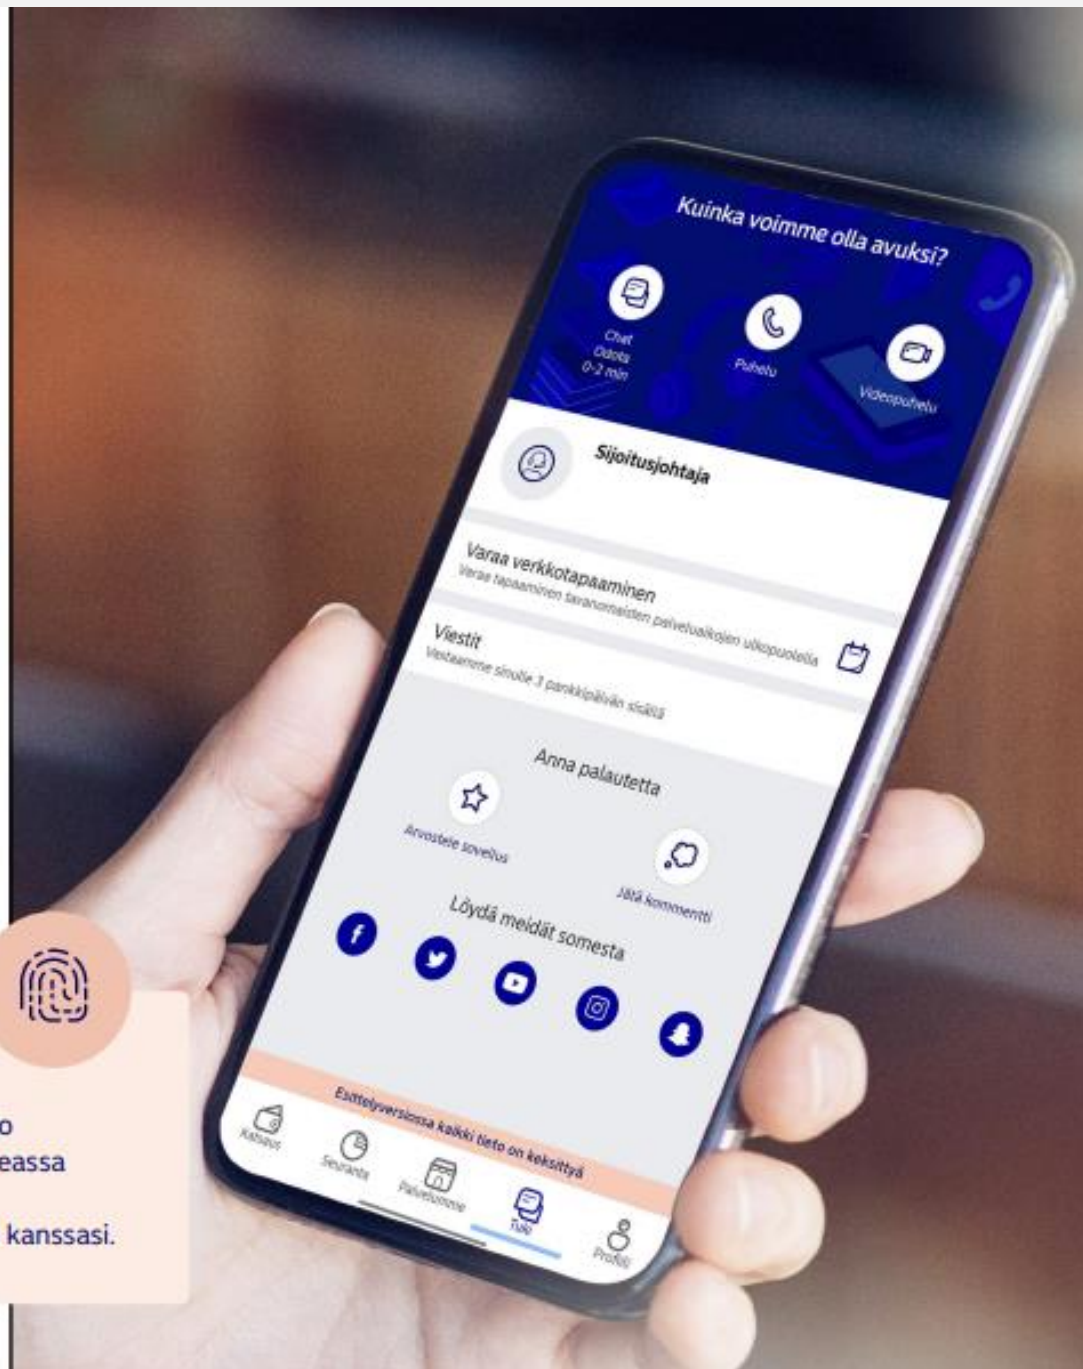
Kuinka voimme olla avuksi?

Chat
Odota
0-2 min

Puhelu

Videopuhelu

Sijoitusjohtaja

Varaa verkkotapaaminen
Varaa tapaaminen tavanomaisten palveluaikojen ulkopuolella

Viestit
Vastaamme sinulle 3 pankkipäivän sisällä

Anna palautetta

Arvostele sovellus

Jätä kommentti

Löydä meidät somesta

Esittelyversiossa kaikki tieto on keksittyä

Katsaus
Seuranta
Palvelumme
Tuki
Profiili

o
eassa
kanssasi.